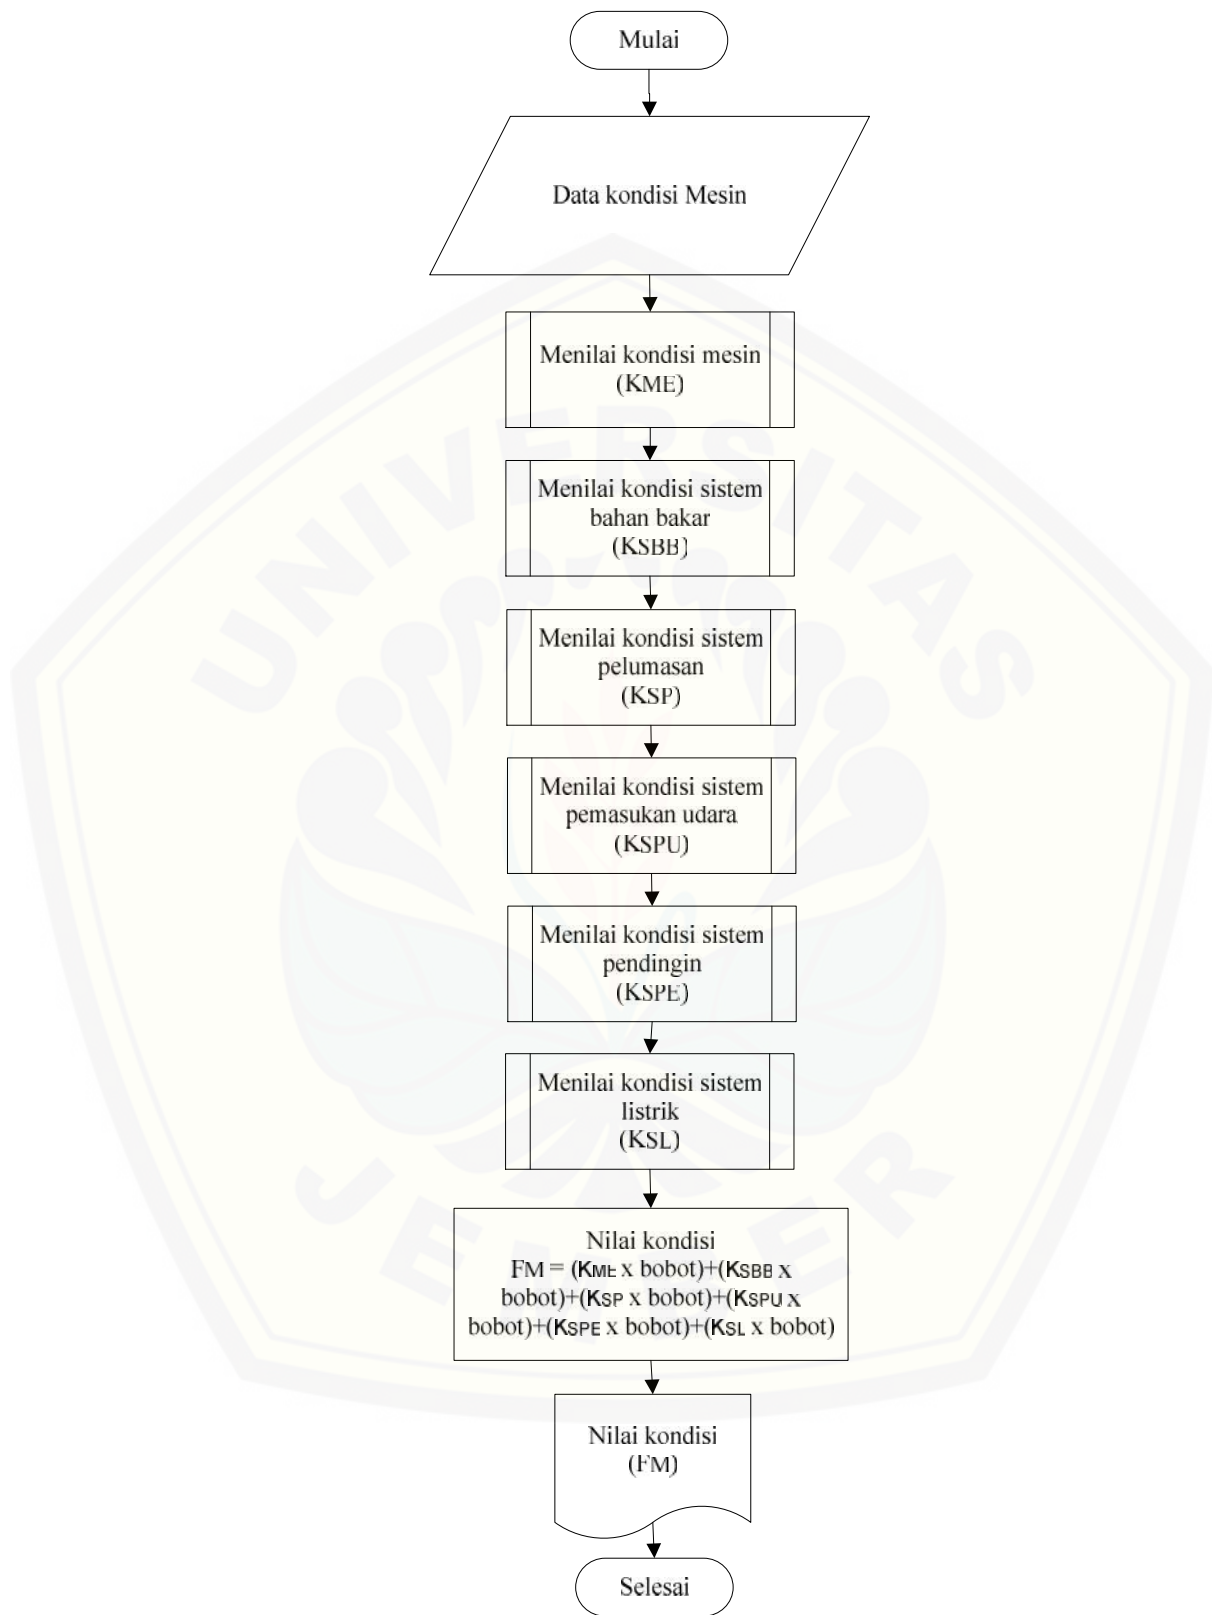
Mulai

Data kondisi Mesin

Menilai kondisi mesin (KME)

Menilai kondisi sistem bahan bakar (KSBB)

Menilai kondisi sistem pelumasan (KSP)

Menilai kondisi sistem pemasukan udara (KSPU)

Menilai kondisi sistem pendingin (KSPE)

Menilai kondisi sistem listrik (KSL)

Nilai kondisi
FM = ($K_{ME}$ x bobot)+($K_{SBB}$ x bobot)+($K_{SP}$ x bobot)+($K_{SPU}$ x bobot)+($K_{SPE}$ x bobot)+($K_{SL}$ x bobot)

Nilai kondisi (FM)

Selesai